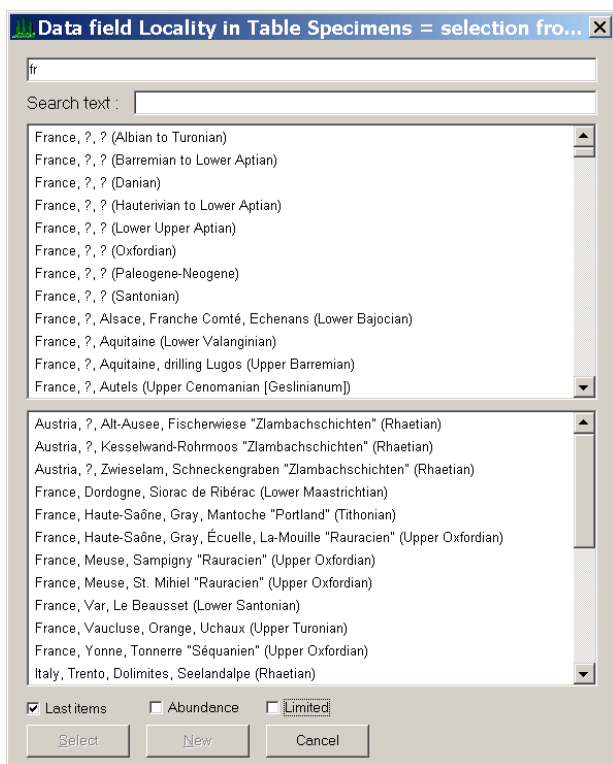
Data field Locality in Table Specimens = selection fro...

fr

Search text :

France, ?, ? (Albian to Turonian)
France, ?, ? (Barremian to Lower Aptian)
France, ?, ? (Danian)
France, ?, ? (Hauterivian to Lower Aptian)
France, ?, ? (Lower Upper Aptian)
France, ?, ? (Oxfordian)
France, ?, ? (Paleogene-Neogene)
France, ?, ? (Santonian)
France, ?, Alsace, Franche Comté, Echenans (Lower Bajocian)
France, ?, Aquitaine (Lower Valanginian)
France, ?, Aquitaine, drilling Lugos (Upper Barremian)
France, ?, Autels (Upper Cenomanian [Geslinianum])

Austria, ?, Alt-Ausee, Fischerwiese "Zlambachschichten" (Rhaetian)
Austria, ?, Kesselwand-Rohrmoos "Zlambachschichten" (Rhaetian)
Austria, ?, Zwieselam, Schneckengraben "Zlambachschichten" (Rhaetian)
France, Dordogne, Siorac de Ribérac (Lower Maastrichtian)
France, Haute-Saône, Gray, Mantoche "Portland" (Tithonian)
France, Haute-Saône, Gray, Écuelle, La-Mouille "Rauracien" (Upper Oxfordian)
France, Meuse, Sampigny "Rauracien" (Upper Oxfordian)
France, Meuse, St. Mihiel "Rauracien" (Upper Oxfordian)
France, Var, Le Beausset (Lower Santonian)
France, Vaucluse, Orange, Uchaux (Upper Turonian)
France, Yonne, Tonnerre "Séquanien" (Upper Oxfordian)
Italy, Trento, Dolimites, Seelandalpe (Rhaetian)

Last items
Abundance
Limited

Select
New
Cancel